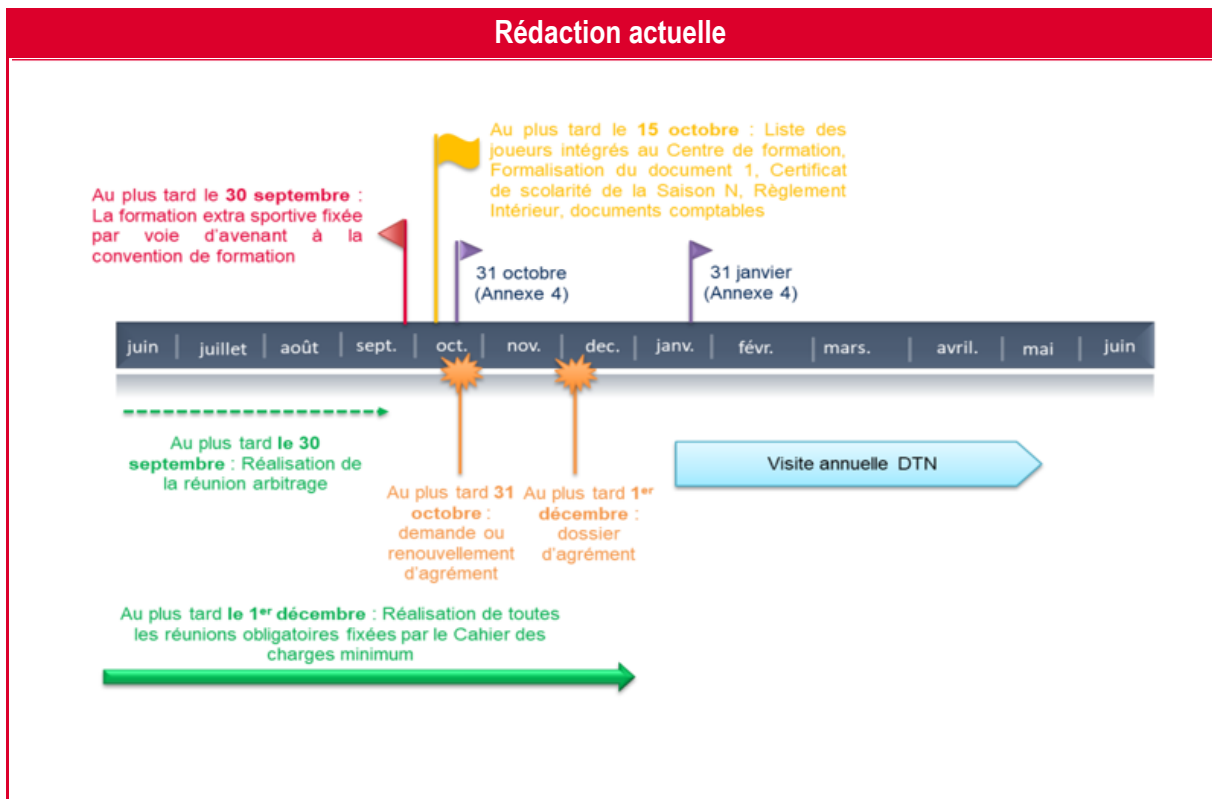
Rédaction actuelle

Au plus tard le **15 octobre** : Liste des joueurs intégrés au Centre de formation, Formalisation du document 1, Certificat de scolarité de la Saison N, Règlement Intérieur, documents comptables

Au plus tard le **30 septembre** : La formation extra sportive fixée par voie d'avenant à la convention de formation

31 octobre (Annexe 4)

31 janvier (Annexe 4)

juin | juillet | août | sept. | oct. | nov. | déc. | janv. | févr. | mars. | avril. | mai | juin

Au plus tard **le 30 septembre** : Réalisation de la réunion arbitrage

Visite annuelle DTN

Au plus tard **31 octobre** : demande ou renouvellement d'agrément

Au plus tard **1$^{er}$ décembre** : dossier d'agrément

Au plus tard **le 1$^{er}$ décembre** : Réalisation de toutes les réunions obligatoires fixées par le Cahier des charges minimum